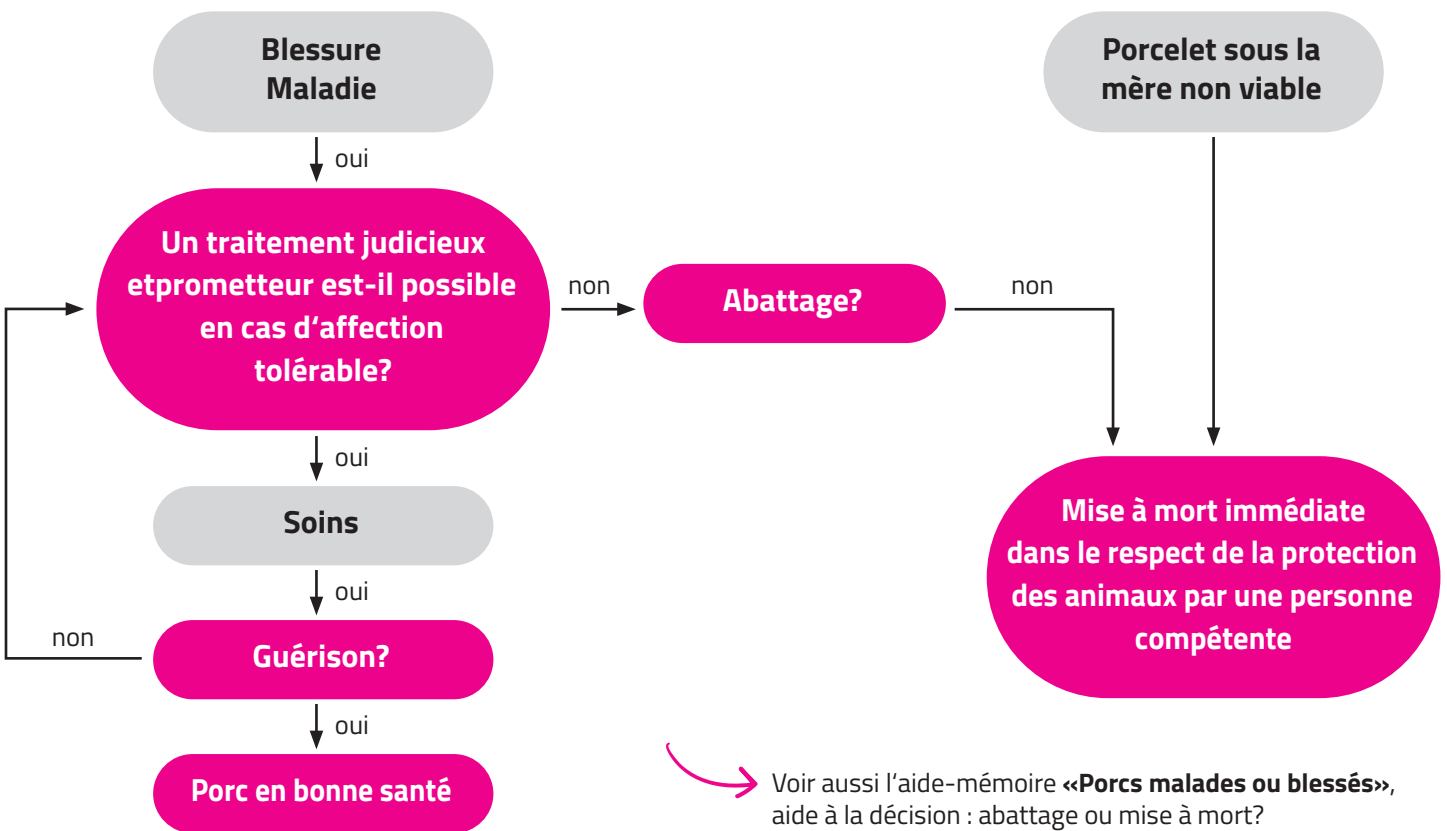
Blessure
Maladie

oui

Un traitement judicieux etprometteur est-il possible en cas d'affection tolérable?

non

Abattage?

non

Porcelet sous la mère non viable

oui

Soins

oui

non

Guérison?

oui

Porc en bonne santé

Mise à mort immédiate dans le respect de la protection des animaux par une personne compétente

Voir aussi l'aide-mémoire **«Porcs malades ou blessés»**, aide à la décision : abattage ou mise à mort?